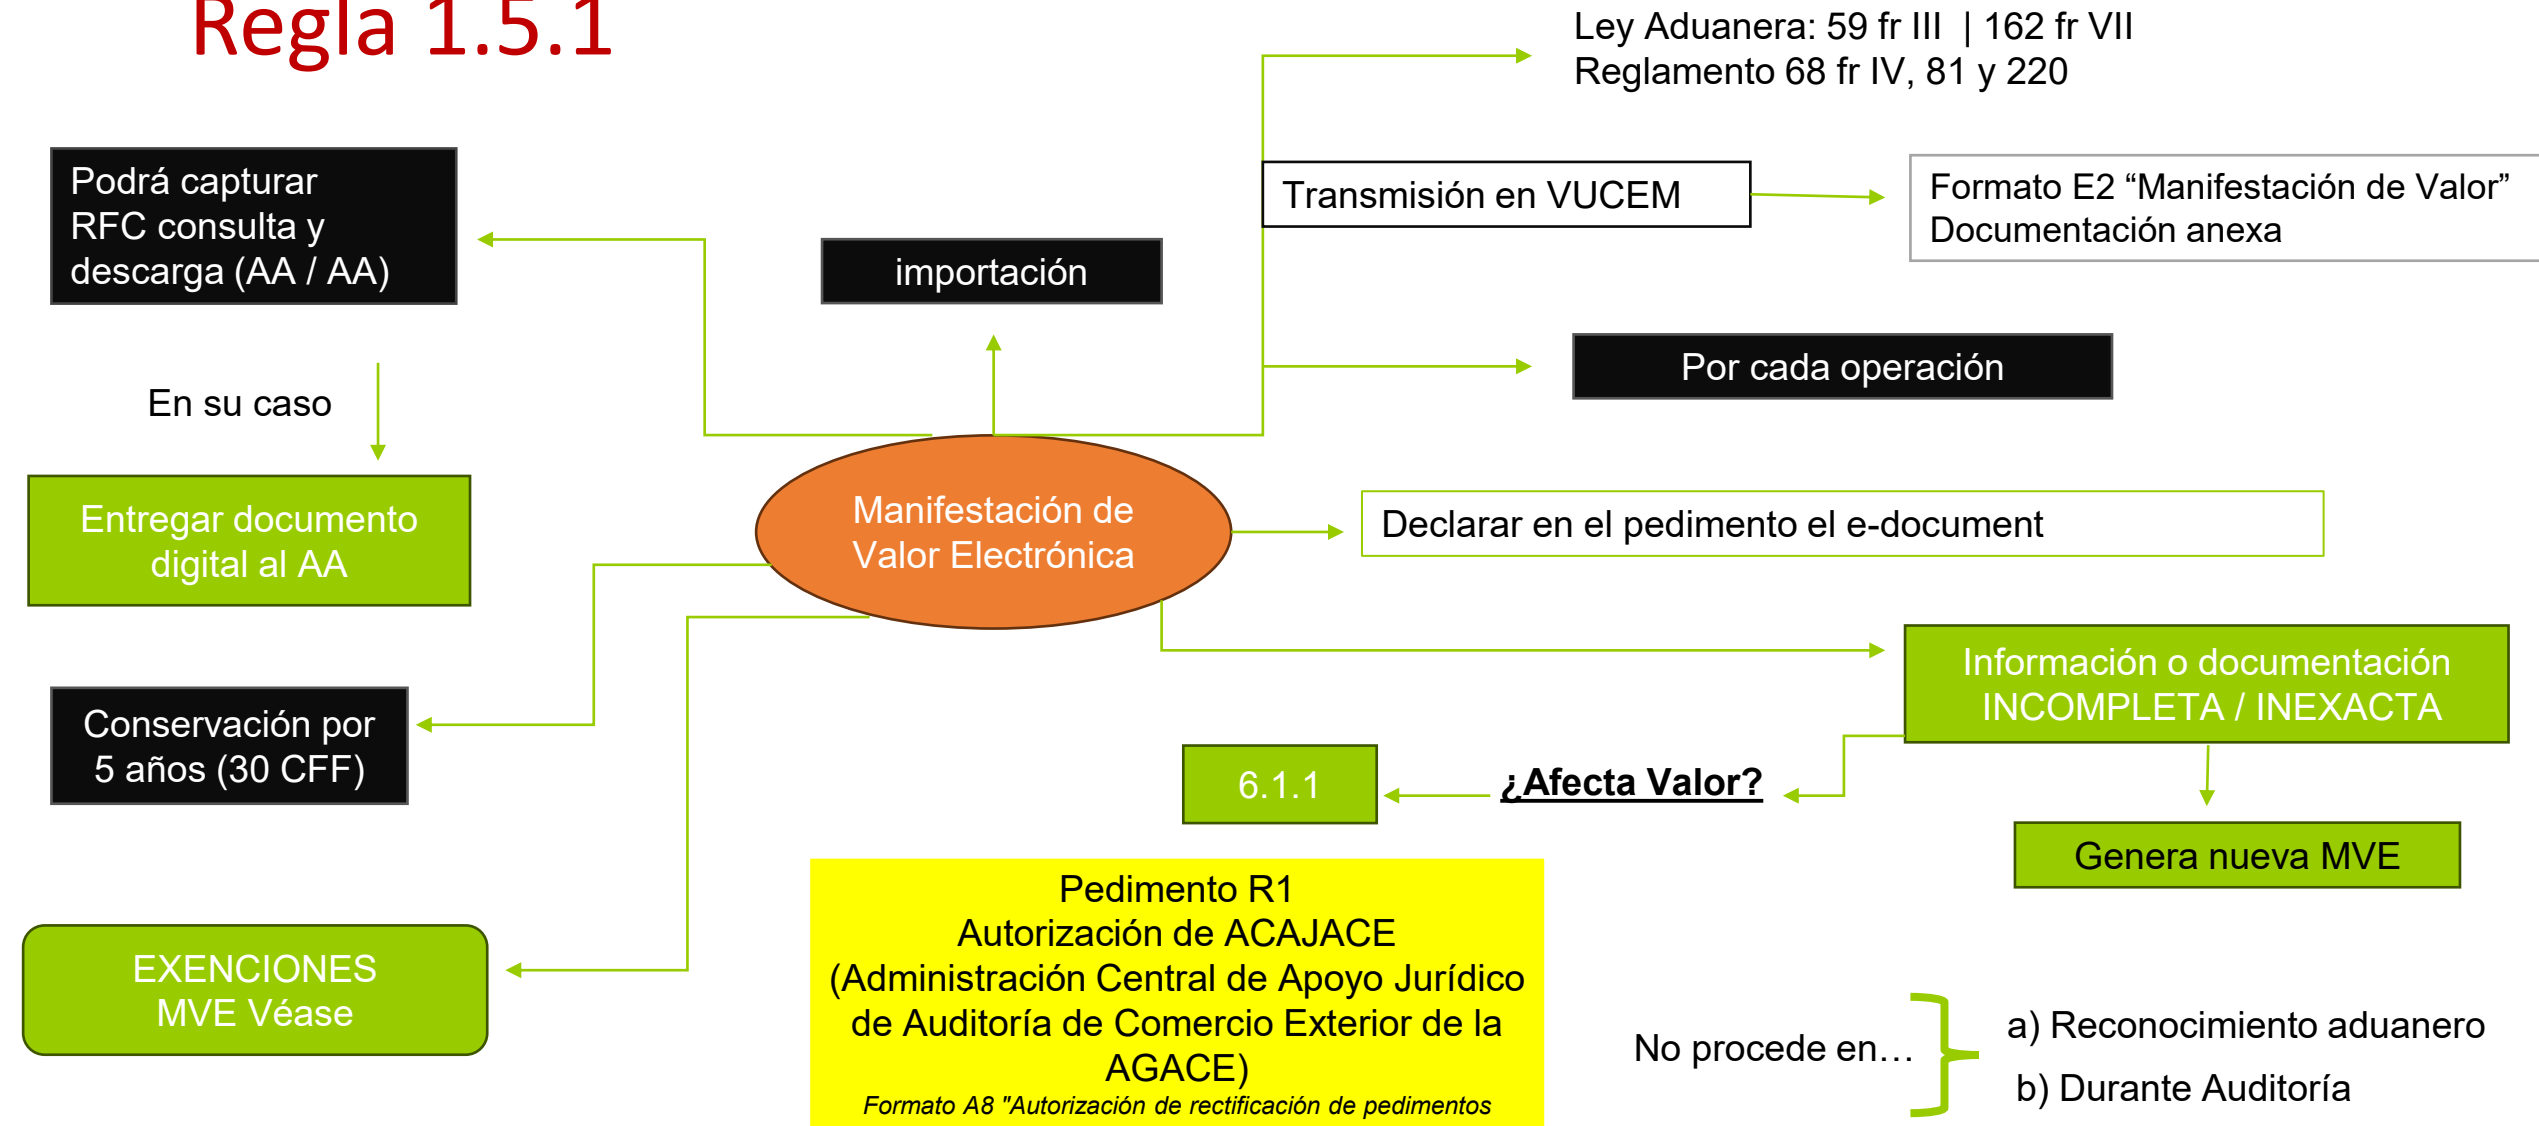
Regla 1.5.1

Ley Aduanera: 59 fr III | 162 fr VII
Reglamento 68 fr IV, 81 y 220

Podrá capturar RFC consulta y descarga (AA / AA)

Transmisión en VUCEM

Formato E2 “Manifestación de Valor” Documentación anexa

importación

Por cada operación

En su caso

Entregar documento digital al AA

Manifestación de Valor Electrónica

Declarar en el pedimento el e-document

Información o documentación INCOMPLETA / INEXACTA

Conservación por 5 años (30 CFF)

6.1.1

¿Afecta Valor?

Genera nueva MVE

Pedimento R1
Autorización de ACAJACE
(Administración Central de Apoyo Jurídico de Auditoría de Comercio Exterior de la AGACE)
Formato A8 "Autorización de rectificación de pedimentos

EXENCIONES MVE Véase

No procede en…

a) Reconocimiento aduanero
b) Durante Auditoría